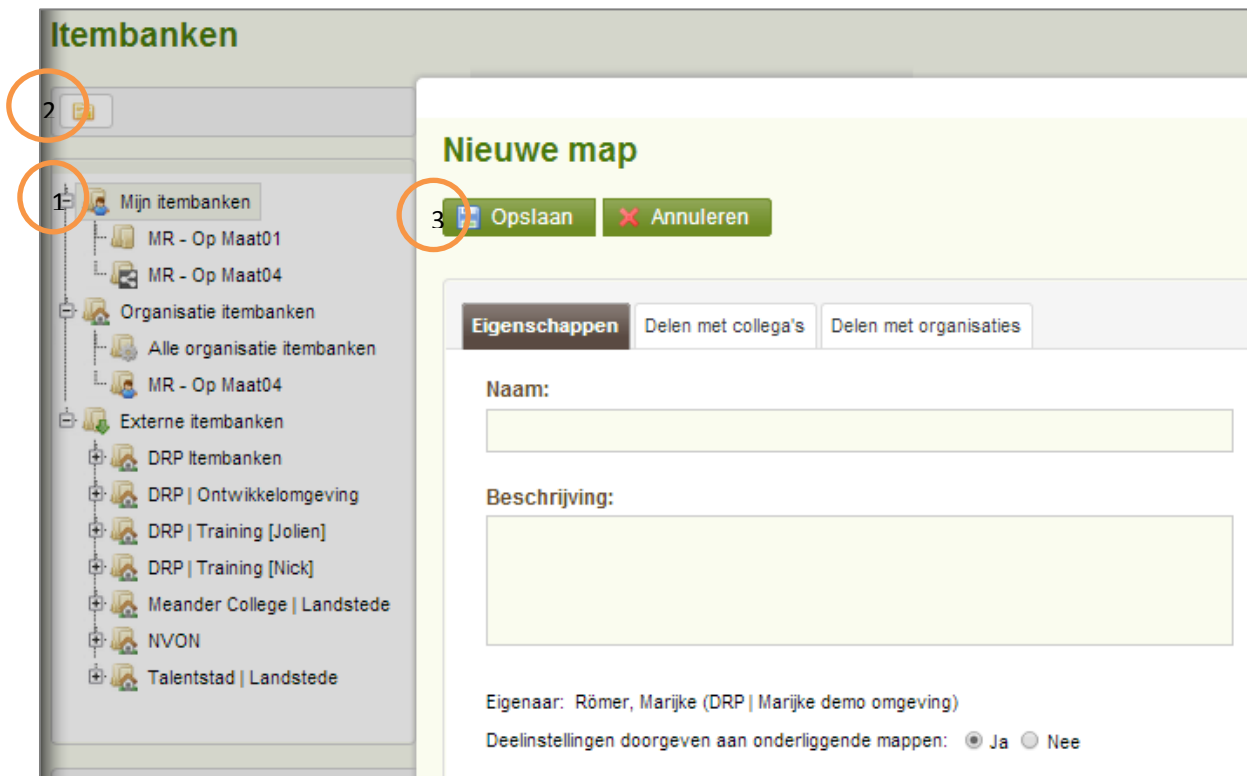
Itembanken

2

1 Mijn itembanken
MR - Op Maat01
MR - Op Maat04
Organisatie itembanken
Alle organisatie itembanken
MR - Op Maat04
Externe itembanken
DRP Itembanken
DRP | Ontwikkelomgeving
DRP | Training [Jolien]
DRP | Training [Nick]
Meander College | Landstede
NVON
Talentstad | Landstede

Nieuwe map

3 Opslaan Annuleren

Eigenschappen | Delen met collega's | Delen met organisaties

Naam:

Beschrijving:

Eigenaar: Römer, Marijke (DRP | Marijke demo omgeving)

Deelinstellingen doorgeven aan onderliggende mappen: Ja Nee